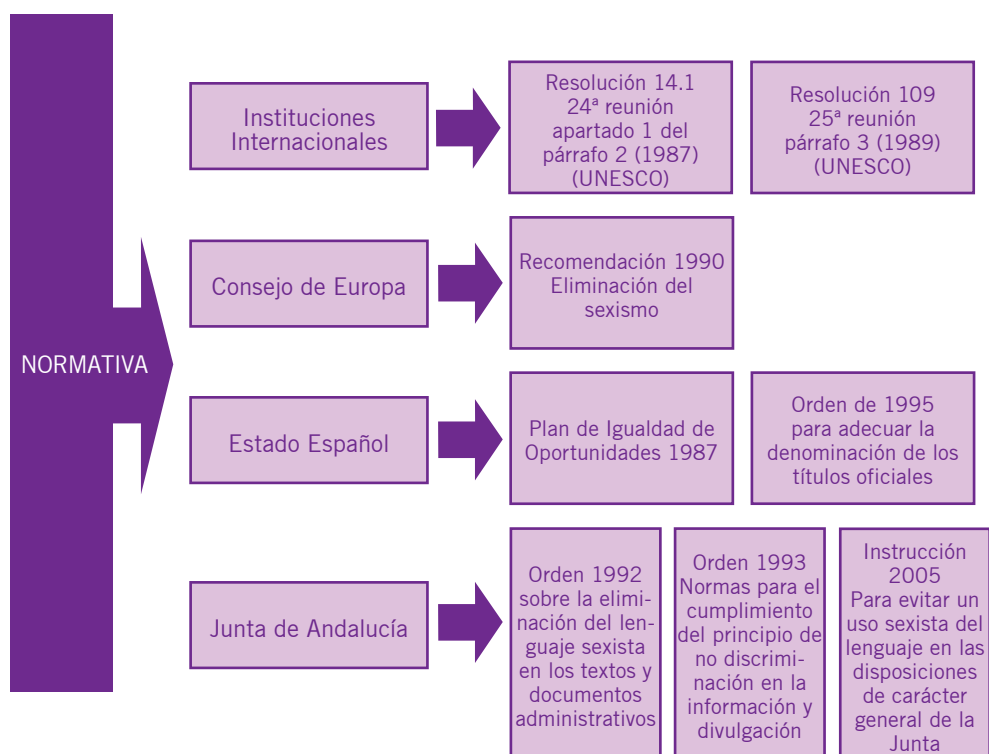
NORMATIVA

Instituciones Internacionales

Resolución 14.1 24ª reunión apartado 1 del párrafo 2 (1987) (UNESCO)

Resolución 109 25ª reunión párrafo 3 (1989) (UNESCO)

Consejo de Europa

Recomendación 1990 Eliminación del sexismo

Estado Español

Plan de Igualdad de Oportunidades 1987

Orden de 1995 para adecuar la denominación de los títulos oficiales

Junta de Andalucía

Orden 1992 sobre la eliminación del lenguaje sexista en los textos y documentos administrativos

Orden 1993 Normas para el cumplimiento del principio de no discriminación en la información y divulgación

Instrucción 2005 Para evitar un uso sexista del lenguaje en las disposiciones de carácter general de la Junta